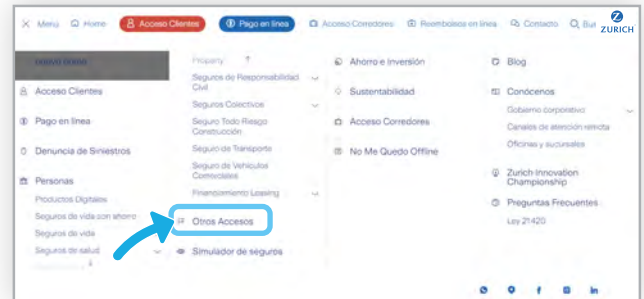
Menu Home Acceso Clientes Pago en línea Acceso Corredores Reembolsos en línea Contacto Bus

ZURICH

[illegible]

Acceso Clientes

Pago en línea

Denuncia de Siniestros

Personas

Productos Digitales

Seguros de vida con ahorro

Seguros de vida

Seguros de salud

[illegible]

Property

Seguros de Responsabilidad Civil

Seguros Colectivos

Seguro Todo Riesgo Construcción

Seguro de Transporte

Seguro de Vehículos Comerciales

Financiamiento Leasing

Otros Accesos

Simulador de seguros

Ahorro e Inversión

Sustentabilidad

Acceso Corredores

No Me Quedo Offline

Blog

Conócenos

Gobierno corporativo

Canales de atención remota

Oficinas y sucursales

Zurich Innovation Championship

Preguntas Frecuentes

Ley 21420